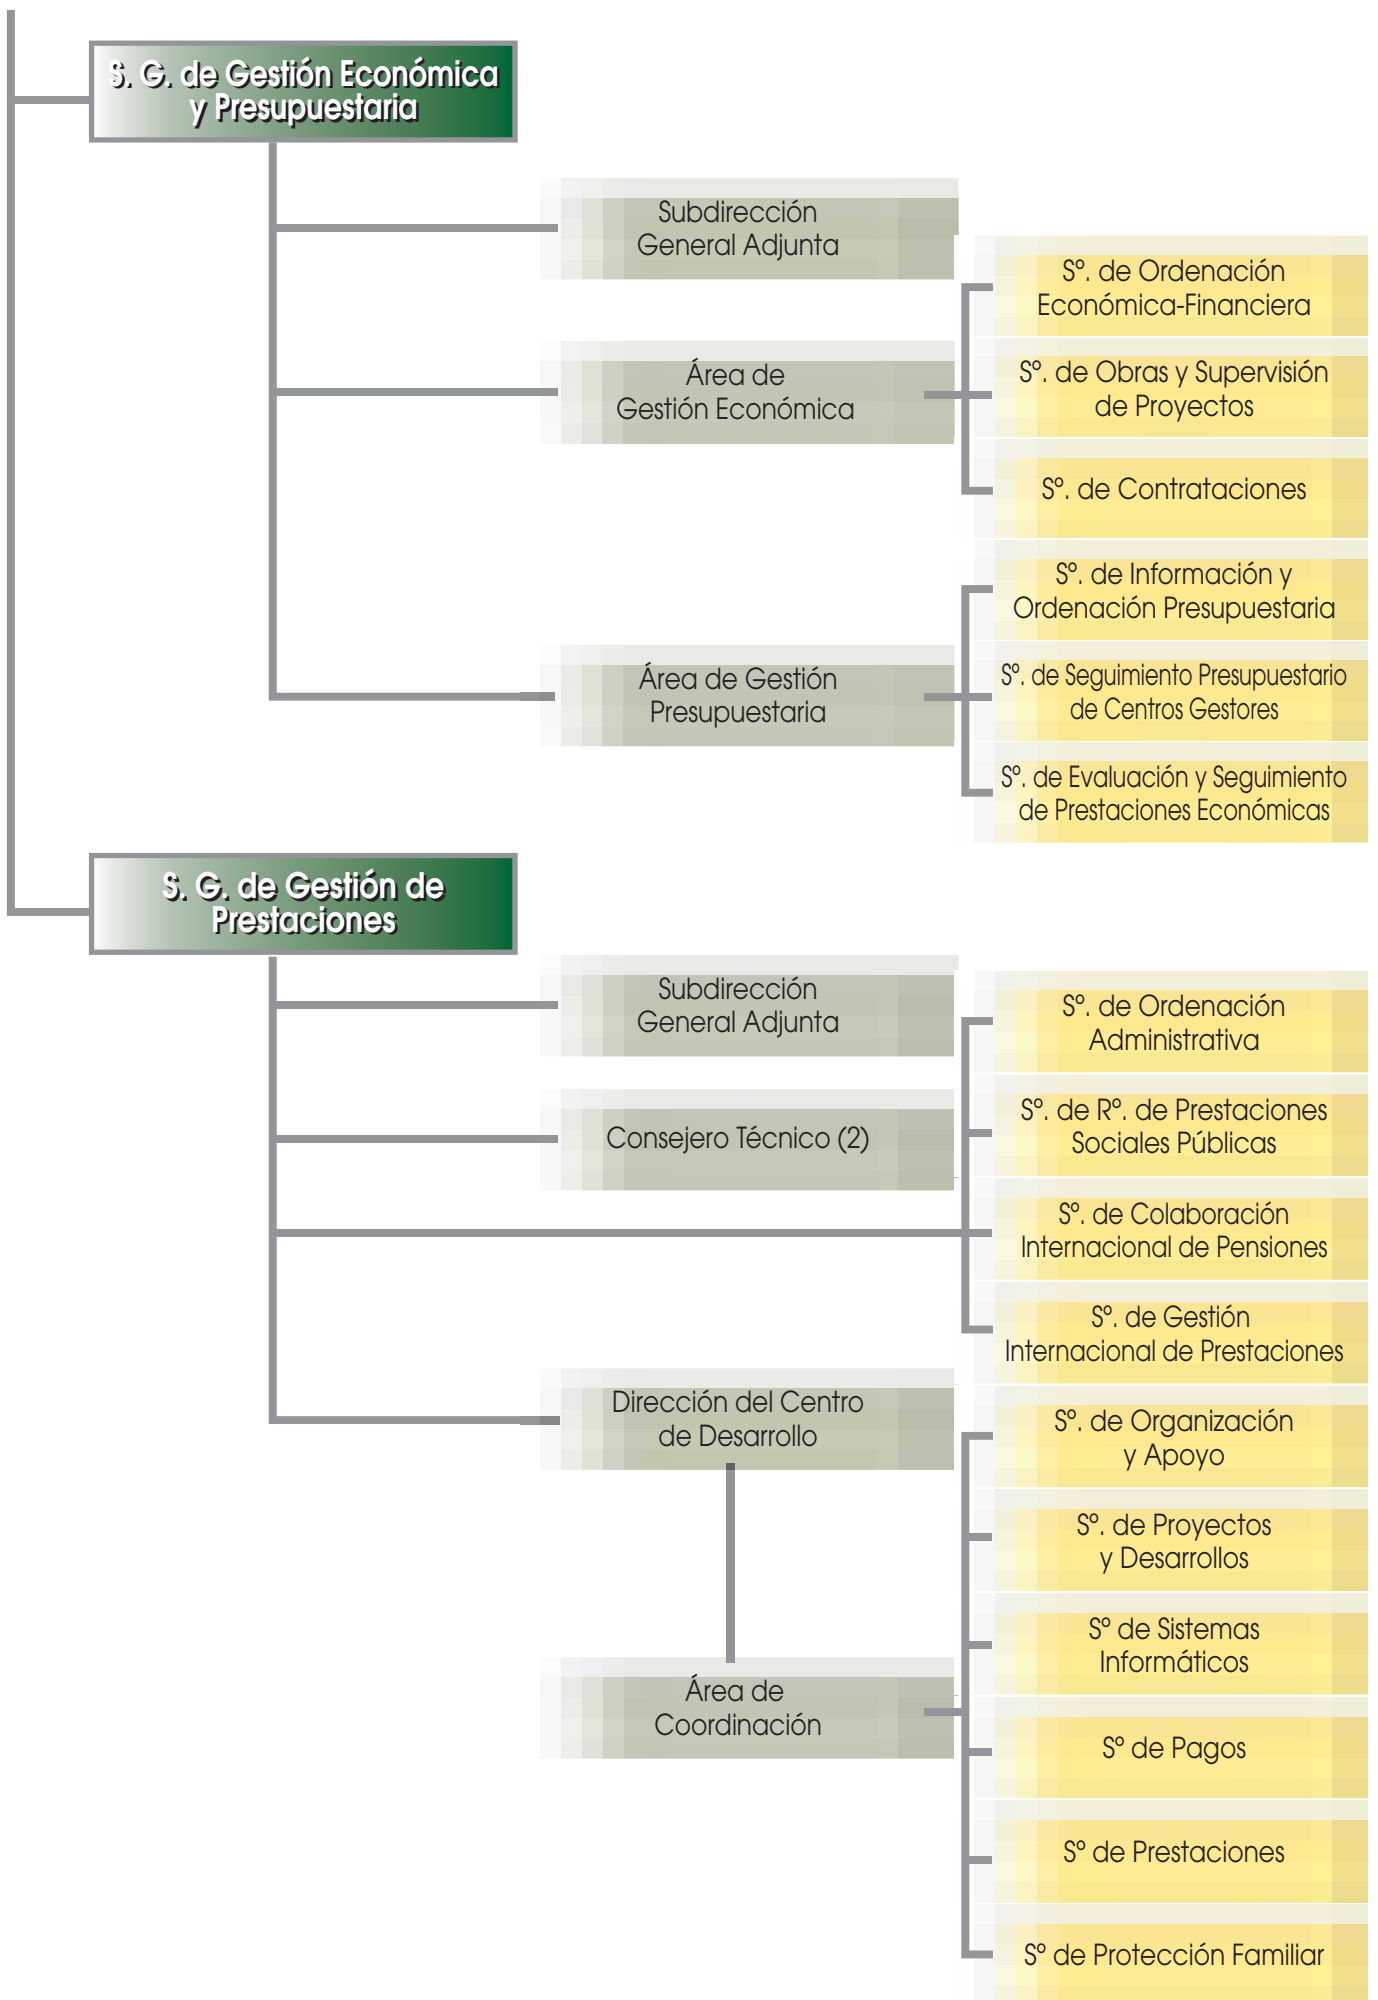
S. G. de Gestión Económica y Presupuestaria

Subdirección General Adjunta

Área de Gestión Económica

Sº. de Ordenación Económica-Financiera

Sº. de Obras y Supervisión de Proyectos

Sº. de Contrataciones

Área de Gestión Presupuestaria

Sº. de Información y Ordenación Presupuestaria

Sº. de Seguimiento Presupuestario de Centros Gestores

Sº. de Evaluación y Seguimiento de Prestaciones Económicas

S. G. de Gestión de Prestaciones

Subdirección General Adjunta

Consejero Técnico (2)

Sº. de Ordenación Administrativa

Sº. de Rº. de Prestaciones Sociales Públicas

Sº. de Colaboración Internacional de Pensiones

Sº. de Gestión Internacional de Prestaciones

Dirección del Centro de Desarrollo

Área de Coordinación

Sº. de Organización y Apoyo

Sº. de Proyectos y Desarrollos

Sº de Sistemas Informáticos

Sº de Pagos

Sº de Prestaciones

Sº de Protección Familiar